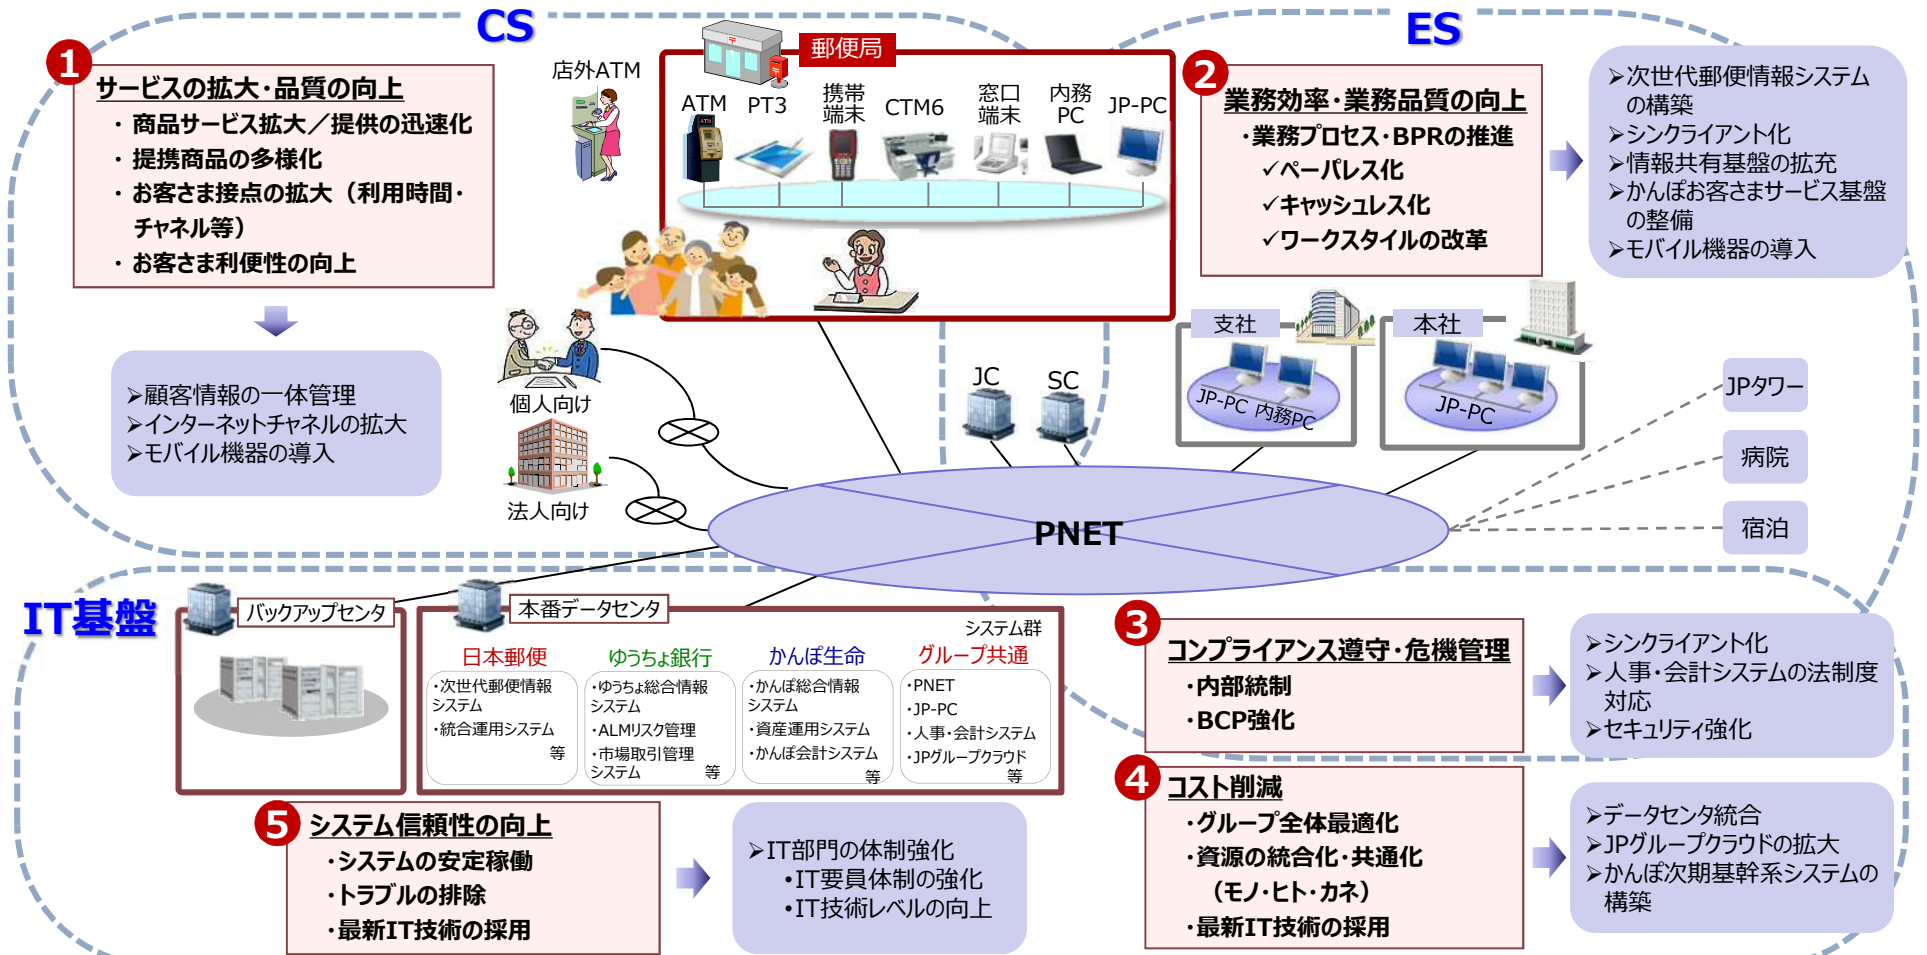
CS

ES

1
サービスの拡大・品質の向上
・商品サービス拡大／提供の迅速化
・提携商品の多様化
・お客さま接点の拡大（利用時間・チャネル等）
・お客さま利便性の向上

➤顧客情報の一体管理
➤インターネットチャネルの拡大
➤モバイル機器の導入

店外ATM

郵便局
ATM
PT3
携帯端末
CTM6
窓口端末
内務PC
JP-PC

2
業務効率・業務品質の向上
・業務プロセス・BPRの推進
✓ペーパレス化
✓キャッシュレス化
✓ワークスタイルの改革

➤次世代郵便情報システムの構築
➤シンクライアント化
➤情報共有基盤の拡充
➤かんぽお客さまサービス基盤の整備
➤モバイル機器の導入

個人向け
法人向け

JC
SC

支社
JP-PC 内務PC
本社
JP-PC

JPタワー
病院
宿泊

PNET

IT基盤

バックアップセンタ
本番データセンタ
システム群

日本郵便
・次世代郵便情報システム
・統合運用システム
等

ゆうちょ銀行
・ゆうちょ総合情報システム
・ALMリスク管理
・市場取引管理システム
等

かんぽ生命
・かんぽ総合情報システム
・資産運用システム
・かんぽ会計システム
等

グループ共通
・PNET
・JP-PC
・人事・会計システム
・JPグループクラウド
等

3
コンプライアンス遵守・危機管理
・内部統制
・BCP強化

➤シンクライアント化
➤人事・会計システムの法制度対応
➤セキュリティ強化

4
コスト削減
・グループ全体最適化
・資源の統合化・共通化
（モノ・ヒト・カネ）
・最新IT技術の採用

➤データセンタ統合
➤JPグループクラウドの拡大
➤かんぽ次期基幹系システムの構築

5
システム信頼性の向上
・システムの安定稼働
・トラブルの排除
・最新IT技術の採用

➤IT部門の体制強化
・IT要員体制の強化
・IT技術レベルの向上